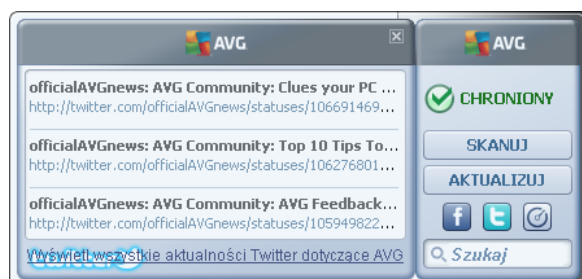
AVG

officialAVGnews: AVG Community: Clues your PC ...
http://twitter.com/officialAVGnews/statuses/106691469...

officialAVGnews: AVG Community: Top 10 Tips To...
http://twitter.com/officialAVGnews/statuses/106276801...

officialAVGnews: AVG Community: AVG Feedback...
http://twitter.com/officialAVGnews/statuses/105949822...

Wyświetl wszystkie aktualności Twitter dotyczące AVG

AVG

CHRONIONY

SKANUJ

AKTUALIZUJ

Szukaj